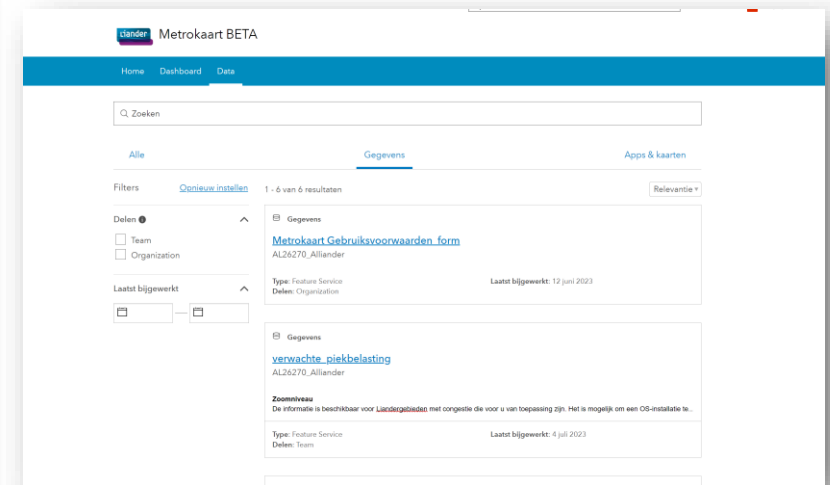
lliander Metrokaart BETA

Home Dashboard Data

Zoeken

Alle

Gegevens

Apps & kaarten

Filters Opnieuw instellen

1 - 6 van 6 resultaten

Relevantie

Delen

Team

Organization

Laatst bijgewerkt

Gegevens

Metrokaart Gebruiksvoorwaarden_form

AL26270_Alliander

Type: Feature Service

Delen: Organization

Laatst bijgewerkt: 12 juni 2023

Gegevens

verwachte_piekbelasting

AL26270_Alliander

Zoomniveau

De informatie is beschikbaar voor Liandergebieden met congestie die voor u van toepassing zijn. Het is mogelijk om een OS-installatie te...

Type: Feature Service

Delen: Team

Laatst bijgewerkt: 4 juli 2023